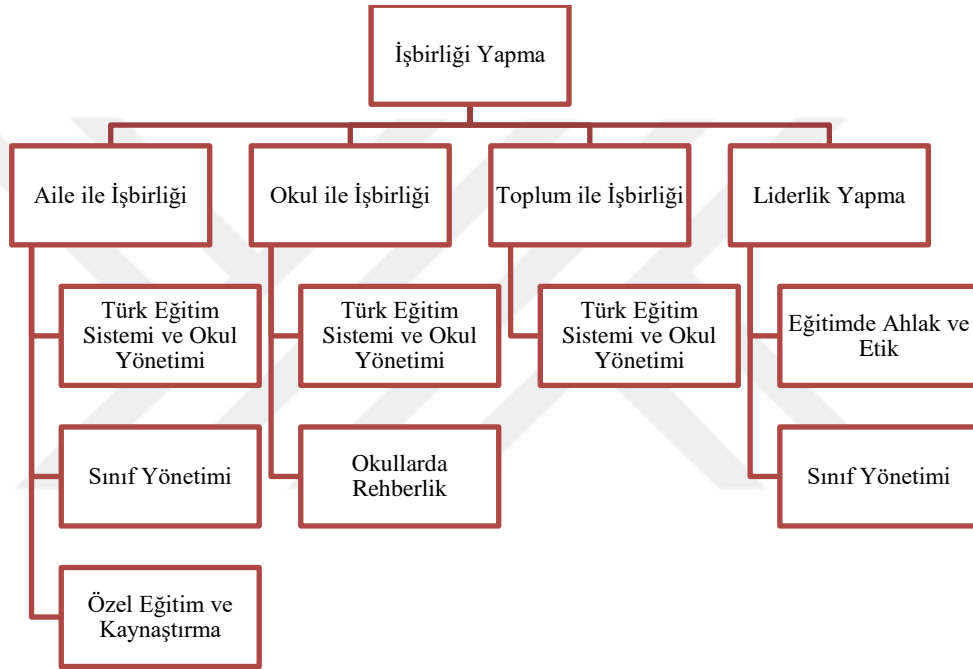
İşbirliği Yapma

Aile ile İşbirliği

Türk Eğitim Sistemi ve Okul Yönetimi

Sınıf Yönetimi

Özel Eğitim ve Kaynaştırma

Okul ile İşbirliği

Türk Eğitim Sistemi ve Okul Yönetimi

Okullarda Rehberlik

Toplum ile İşbirliği

Türk Eğitim Sistemi ve Okul Yönetimi

Liderlik Yapma

Eğitimde Ahlak ve Etik

Sınıf Yönetimi